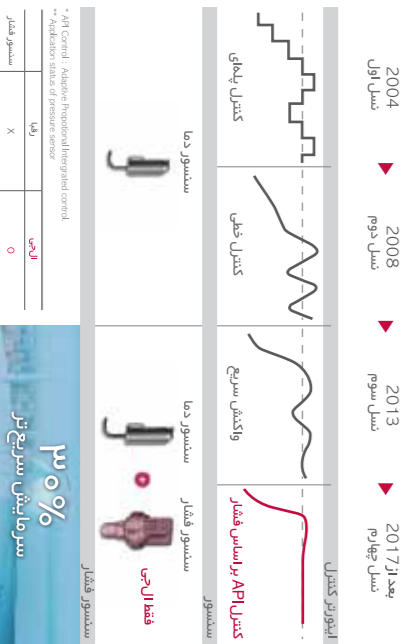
2004
نسل اول

2008
نسل دوم

2013
نسل سوم

بعد از 2017
نسل چهارم

اینورتر کنترل

کنترل پله‌ای

کنترل خطی

واکنش سریع

کنترل API براساس فشار

سنسور

سنسور دما

سنسور دما

سنسور فشار

فقط ال‌جی

سنسور فشار

سنسور فشار

رقبا

ال‌جی

X

O

* API Control : Adaptive Proportional Integrated control
** Application status of pressure sensor

۳۰%
سرمایش سریع‌تر